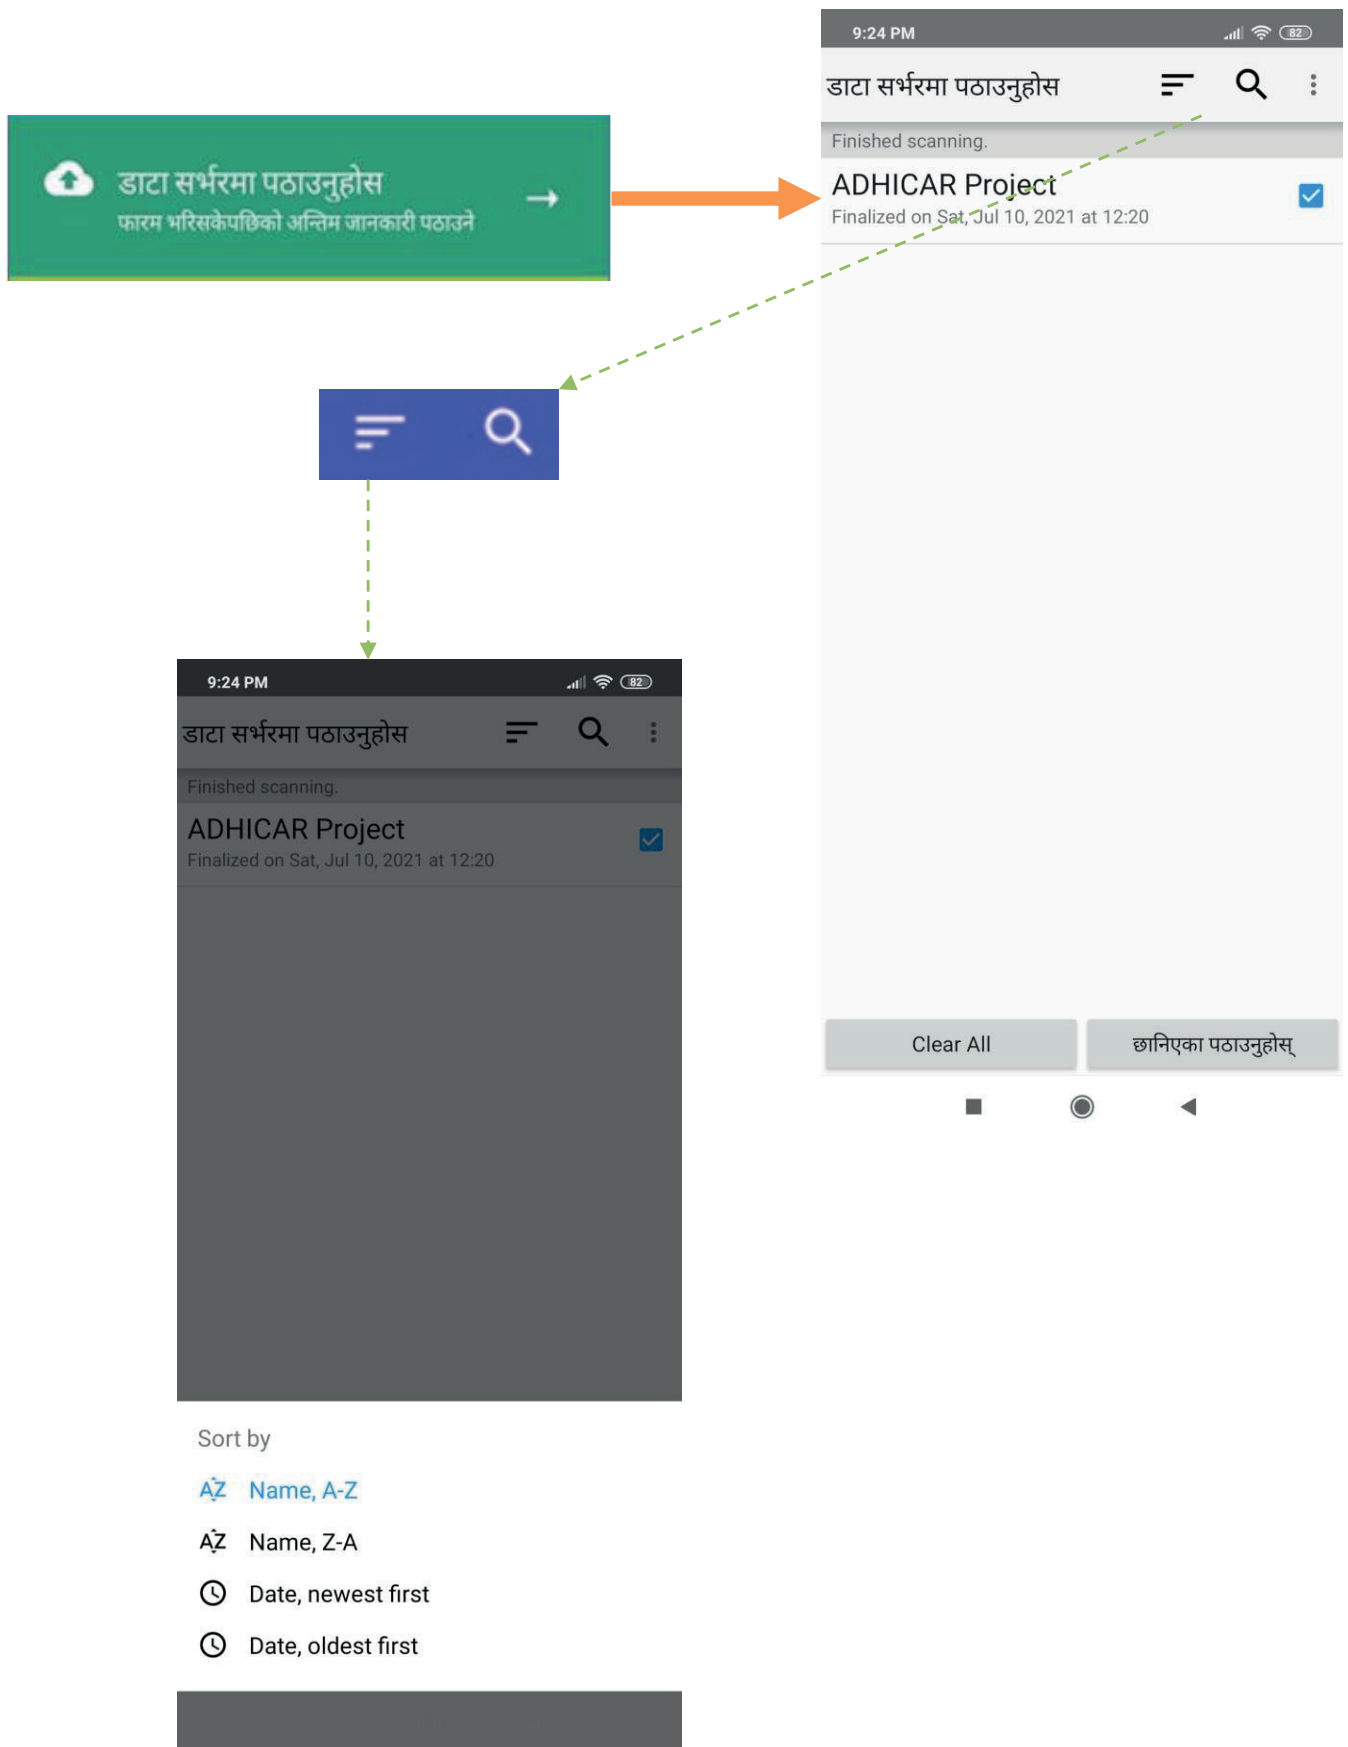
डाटा सर्भरमा पठाउनुहोस
फारम भरिसकेपछिको अन्तिम जानकारी पठाउने

9:24 PM
82
डाटा सर्भरमा पठाउनुहोस
Finished scanning.
ADHICAR Project
Finalized on Sat, Jul 10, 2021 at 12:20

Clear All
छानिएका पठाउनुहोस्

9:24 PM
82
डाटा सर्भरमा पठाउनुहोस
Finished scanning.
ADHICAR Project
Finalized on Sat, Jul 10, 2021 at 12:20

Sort by
AZ Name, A-Z
AZ Name, Z-A
Date, newest first
Date, oldest first